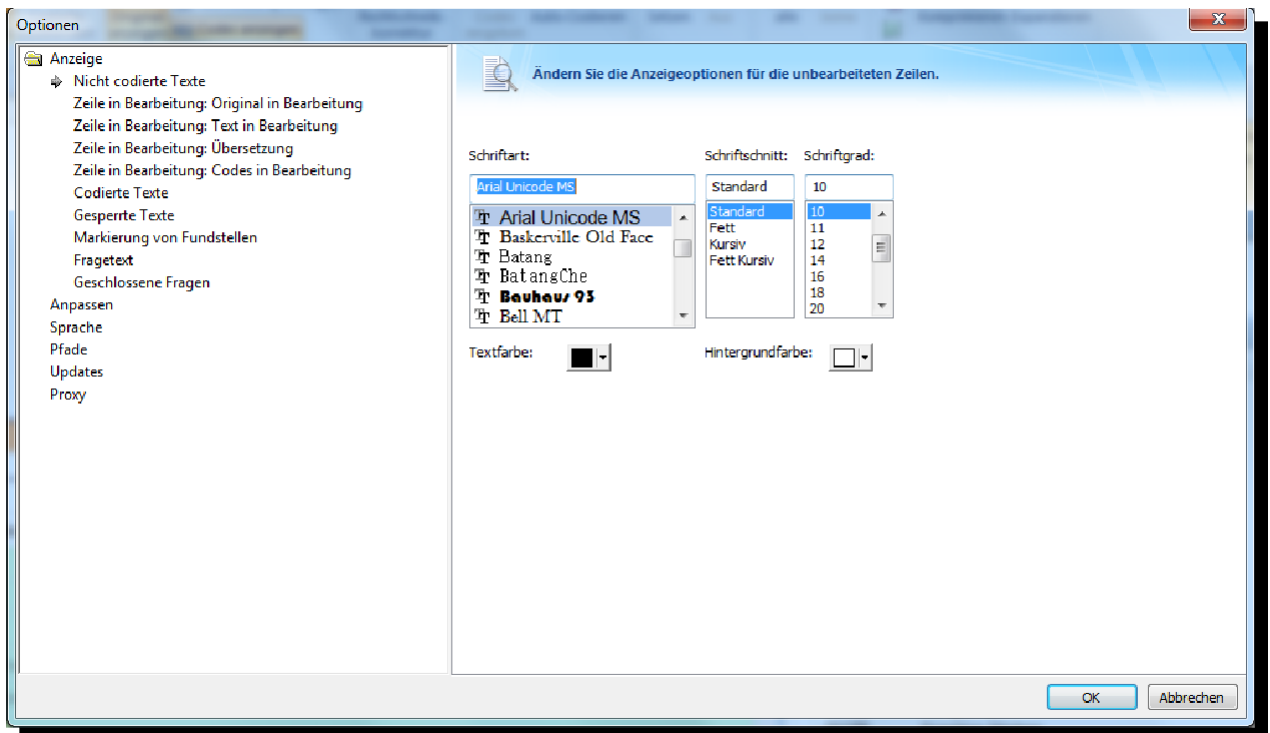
Optionen

Anzeige
Nicht codierte Texte
Zeile in Bearbeitung: Original in Bearbeitung
Zeile in Bearbeitung: Text in Bearbeitung
Zeile in Bearbeitung: Übersetzung
Zeile in Bearbeitung: Codes in Bearbeitung
Codierte Texte
Gesperrte Texte
Markierung von Fundstellen
Fragetext
Geschlossene Fragen
Anpassen
Sprache
Pfade
Updates
Proxy

Ändern Sie die Anzeigeoptionen für die unbearbeiteten Zeilen.

Schriftart:
Arial Unicode MS
Arial Unicode MS
Baskerville Old Face
Batang
BatangChe
Bauhaus 93
Bell MT

Schriftschnitt:
Standard
Standard
Fett
Kursiv
Fett Kursiv

Schriftgrad:
10
10
11
12
14
16
18
20

Textfarbe:

Hintergrundfarbe:

OK
Abbrechen